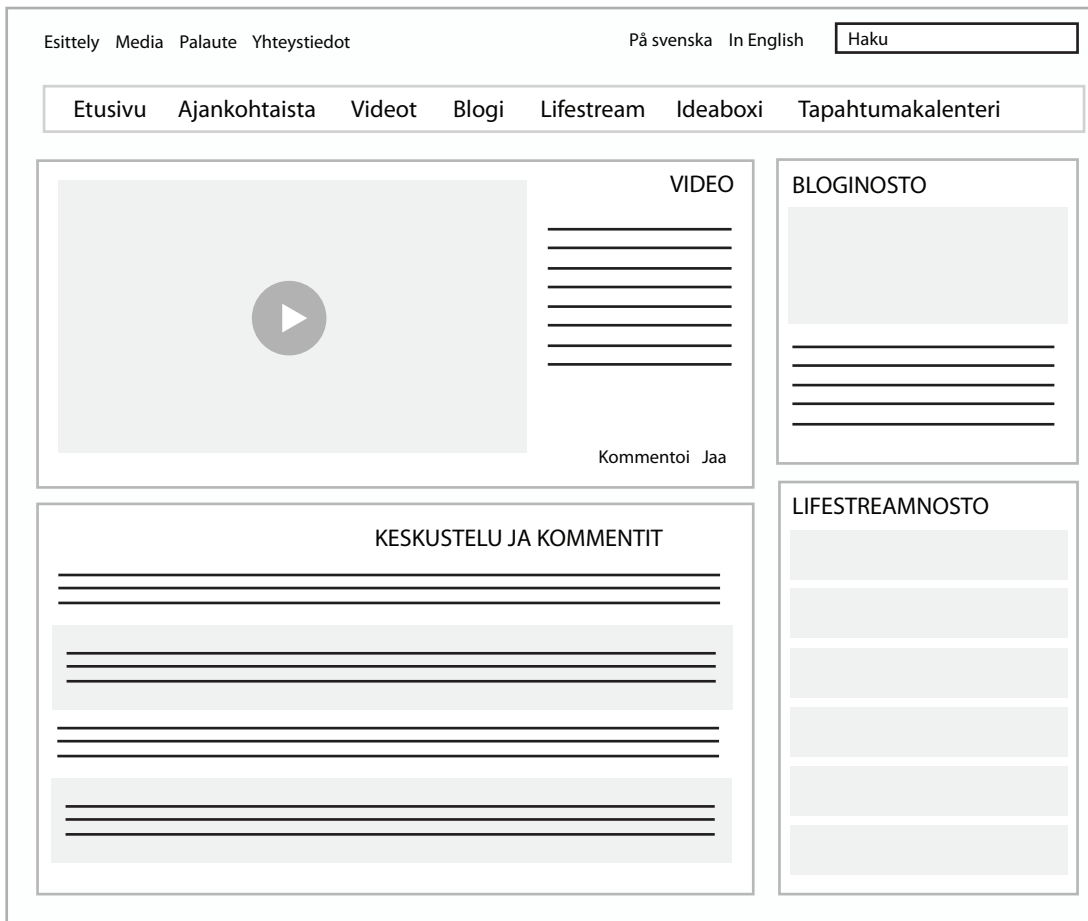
Esittely Media Palaute Yhteystiedot

På svenska In English Haku

Etusivu Ajankohtaista Videot Blogi Lifestream Ideaboxi Tapahtumakalenteri

VIDEO

Kommentoi Jaa

BLOGINOSTO

KESKUSTELU JA KOMMENTIT

LIFESTREAMNOSTO